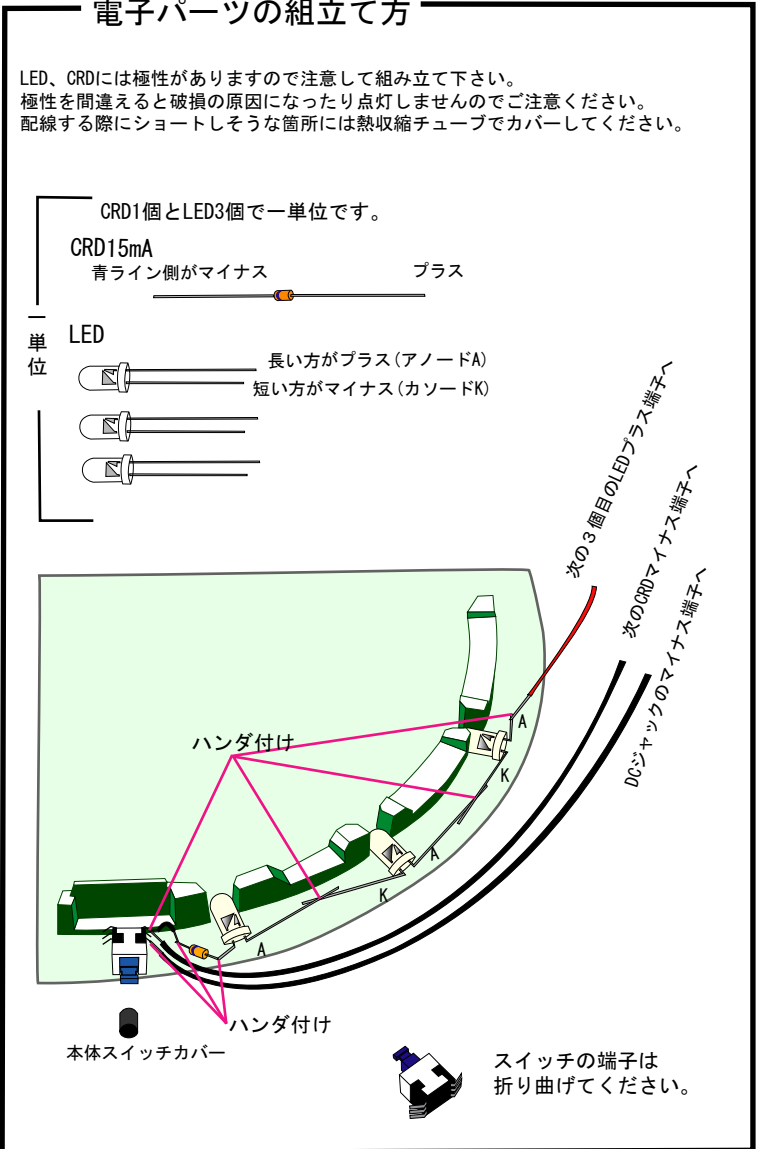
電子パーツの組立て方

LED、CRDには極性がありますので注意して組み立て下さい。
極性を間違えると破損の原因になったり点灯しませんのでご注意ください。
配線する際にショートしそうな箇所には熱収縮チューブでカバーしてください。

CRD1個とLED3個で一単位です。

一単位

CRD15mA
青ライン側がマイナス
プラス

LED
長い方がプラス(アノードA)
短い方がマイナス(カソードK)

次の３個目のLEDプラス端子へ
次のCRDマイナス端子へ
DCジャックのマイナス端子へ

ハンダ付け
A
K
A
K
A

ハンダ付け
本体スイッチカバー

スイッチの端子は
折り曲げてください。